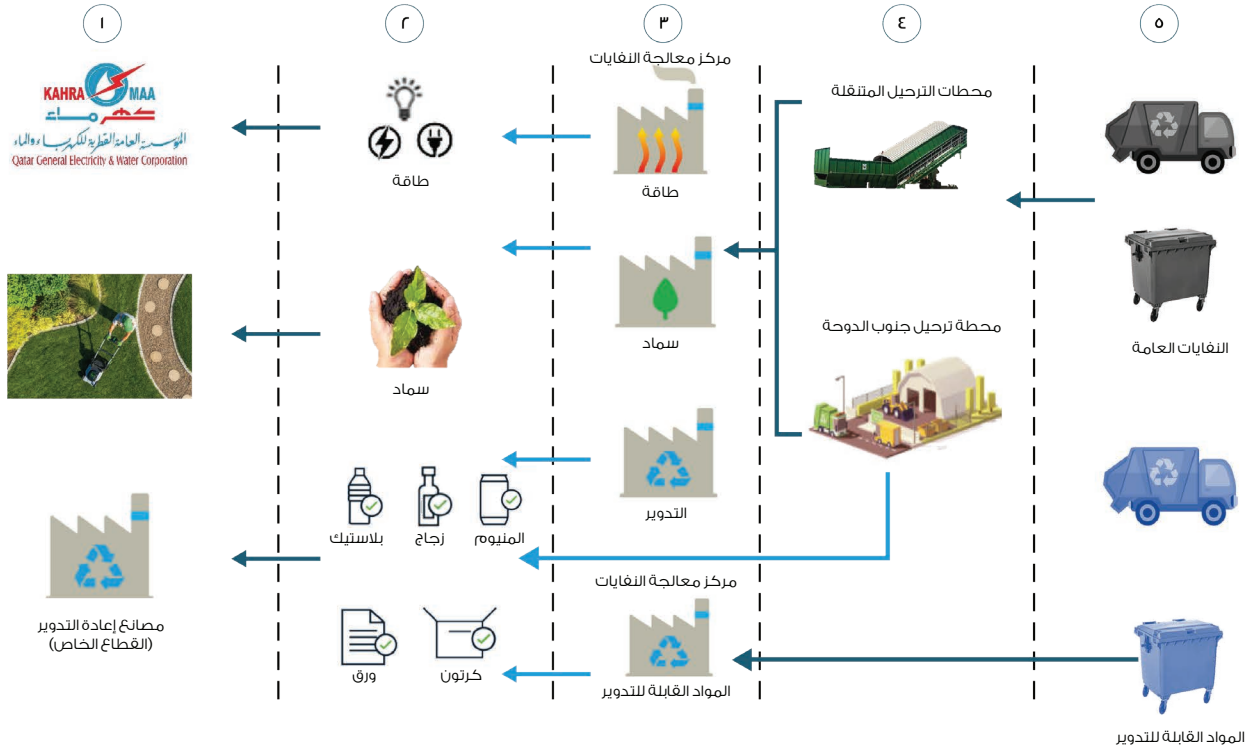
١

٢

٣

٤

٥

KAHRAMAA
كهرماء
المؤسسة العامة القطرية للكهرباء والماء
Qatar General Electricity & Water Corporation

طاقة

مركز معالجة النفايات

طاقة

محطات الترحيل المتنقلة

سماد

سماد

محطة ترحيل جنوب الدوحة

النفايات العامة

التدوير

بلاستيك

زجاج

المنيوم

مصانع إعادة التدوير
(القطاع الخاص)

مركز معالجة النفايات

ورق

كرتون

المواد القابلة للتدوير

المواد القابلة للتدوير